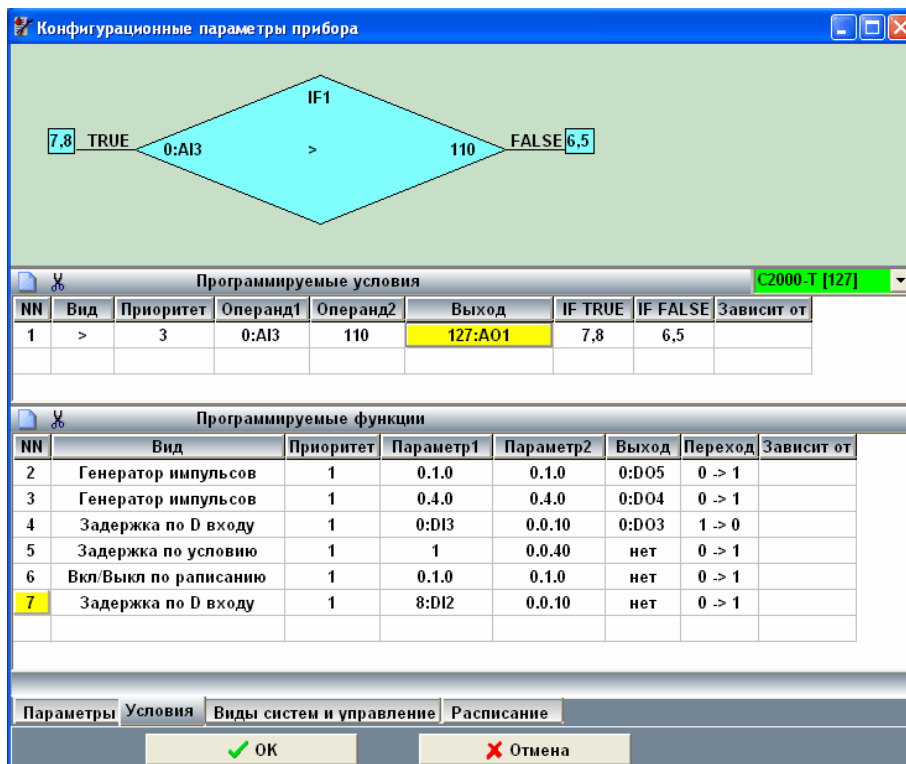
Конфигурационные параметры прибора

IF1

7,8 TRUE 0:AI3 > 110 FALSE 6,5

Программируемые условия

C2000-T [127]

| NN | Вид | Приоритет | Операнд1 | Операнд2 | Выход | IF TRUE | IF FALSE | Зависит от |
|---|---|---|---|---|---|---|---|---|
| 1 | > | 3 | 0:AI3 | 110 | 127:AO1 | 7,8 | 6,5 | |
| | | | | | | | | |

Программируемые функции

| NN | Вид | Приоритет | Параметр1 | Параметр2 | Выход | Переход | Зависит от |
|---|---|---|---|---|---|---|---|
| 2 | Генератор импульсов | 1 | 0.1.0 | 0.1.0 | 0:DO5 | 0 -> 1 | |
| 3 | Генератор импульсов | 1 | 0.4.0 | 0.4.0 | 0:DO4 | 0 -> 1 | |
| 4 | Задержка по D входу | 1 | 0:DI3 | 0.0.10 | 0:DO3 | 1 -> 0 | |
| 5 | Задержка по условию | 1 | 1 | 0.0.40 | нет | 0 -> 1 | |
| 6 | Вкл/Выкл по раписанию | 1 | 0.1.0 | 0.1.0 | нет | 0 -> 1 | |
| 7 | Задержка по D входу | 1 | 8:DI2 | 0.0.10 | нет | 0 -> 1 | |
| | | | | | | | |

Параметры Условия Виды систем и управление Расписание

OK Отмена